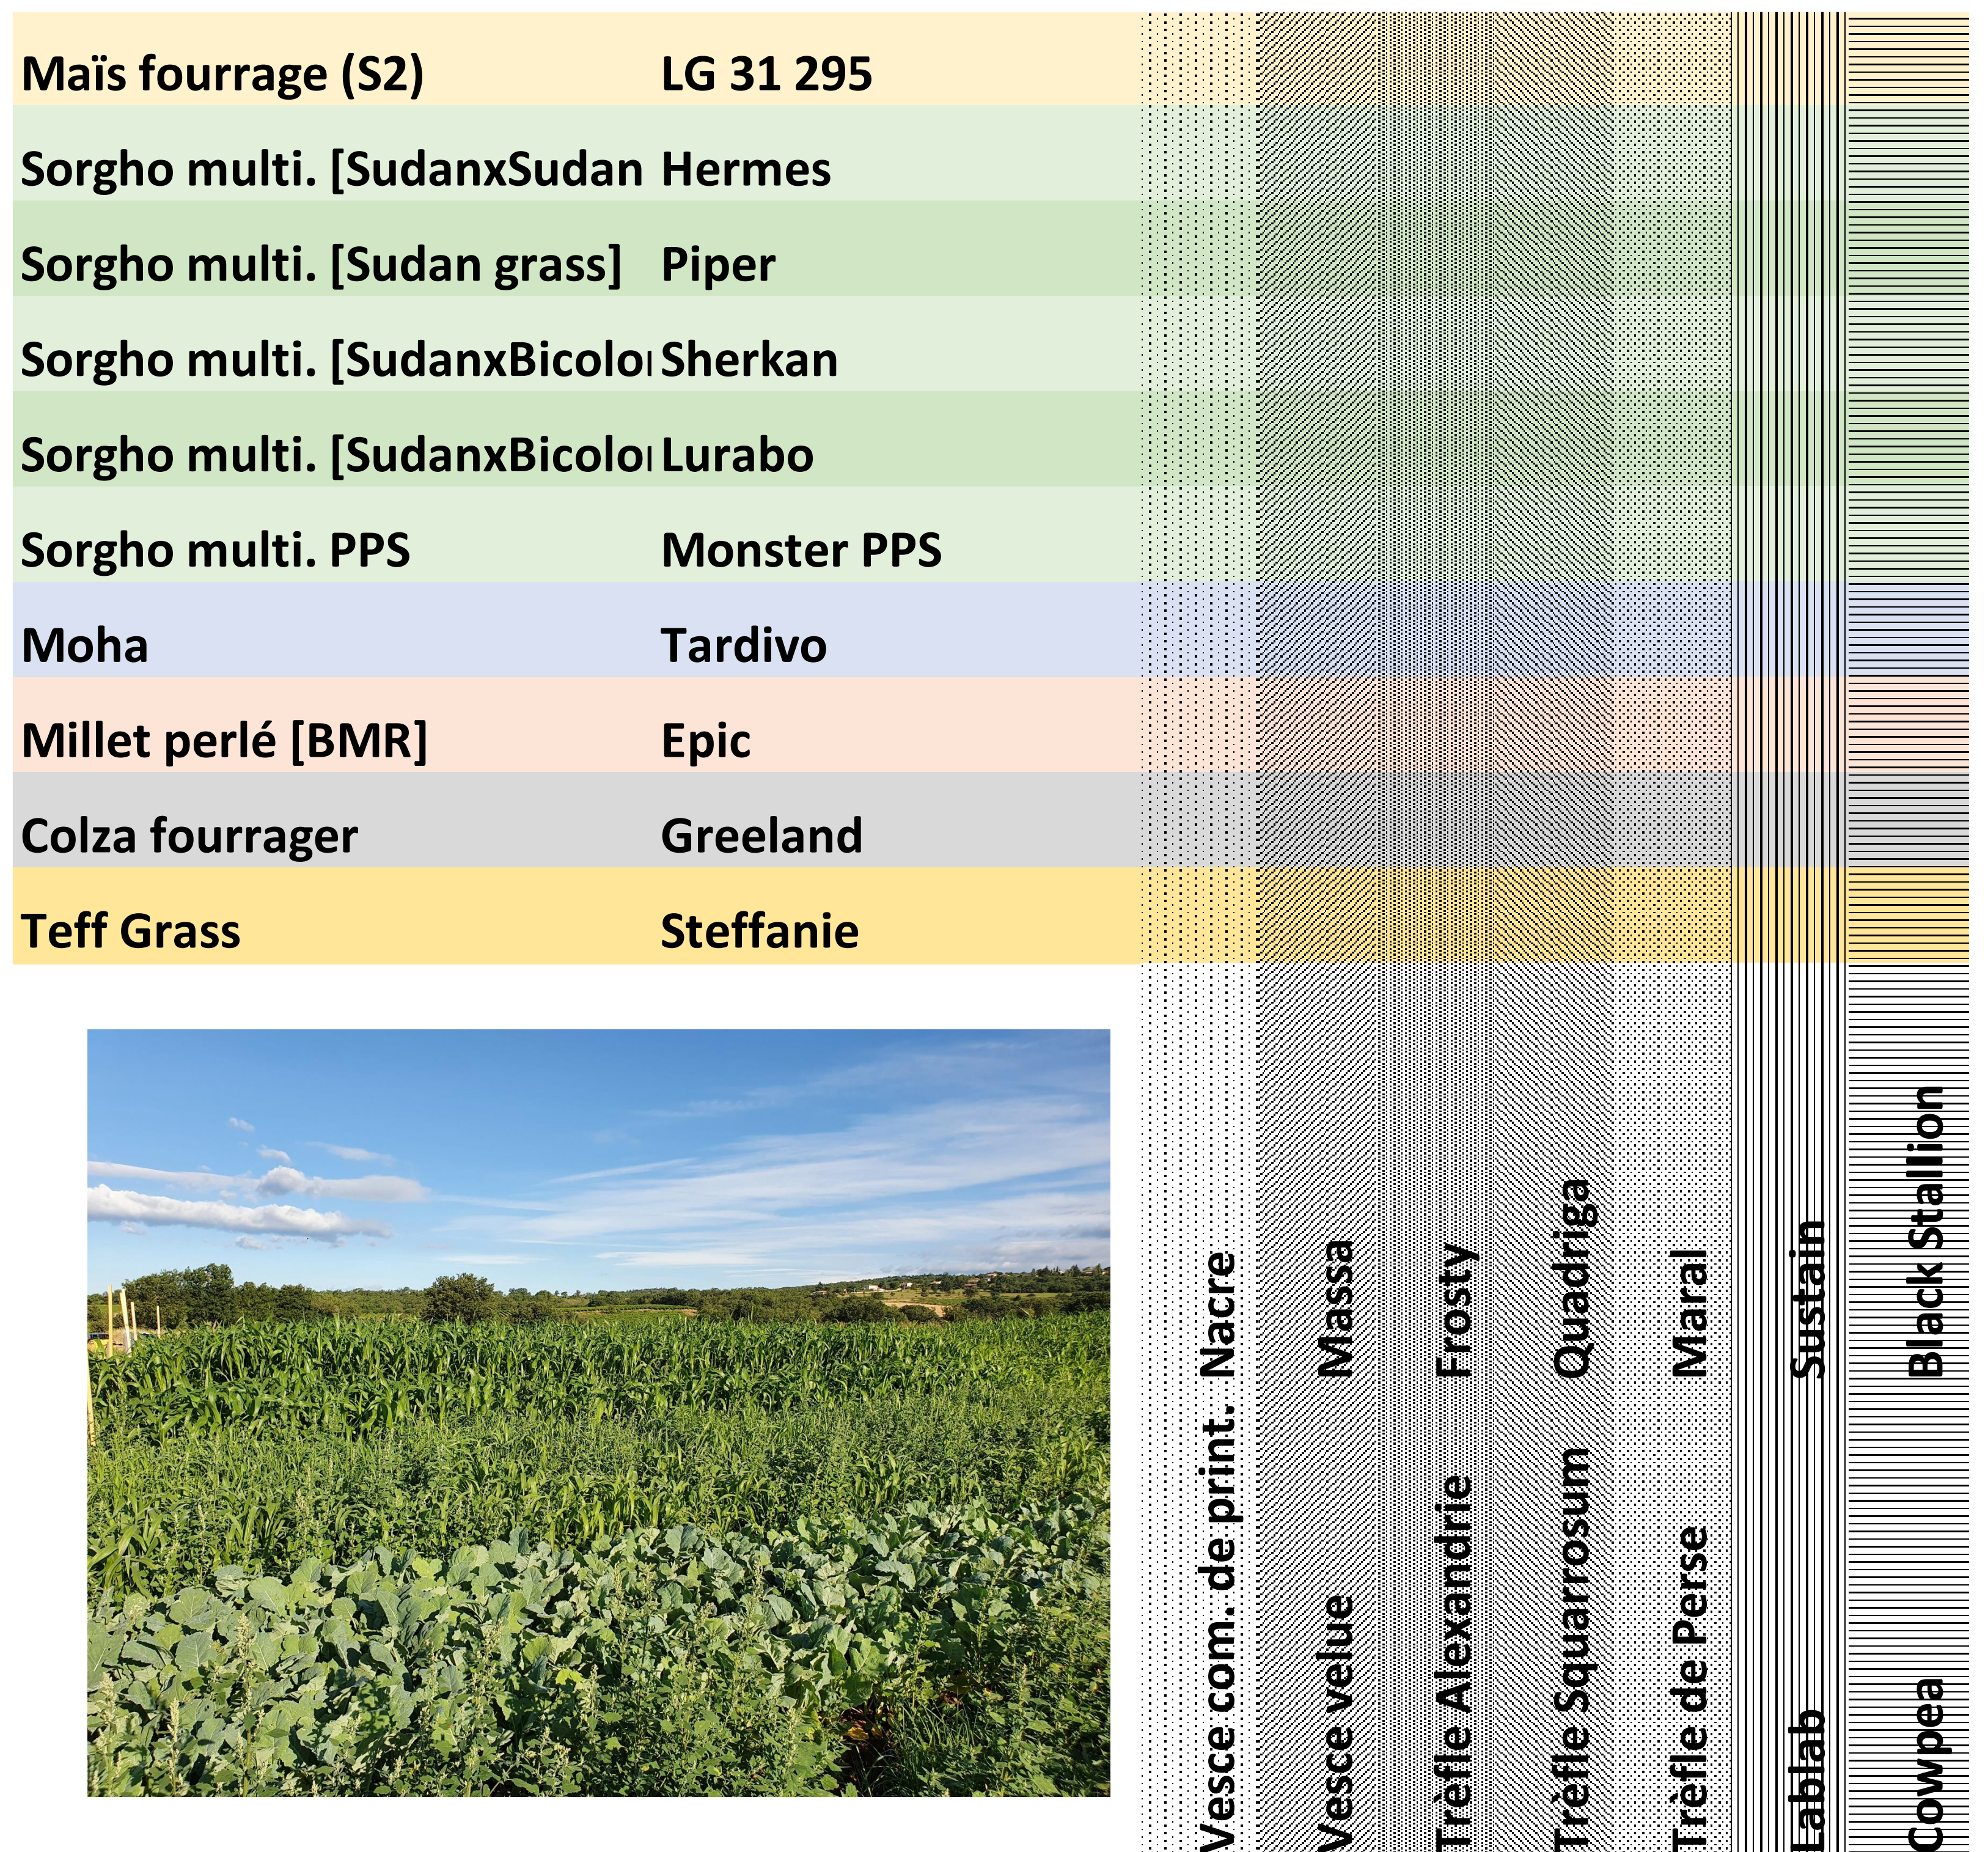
| Maïs fourrage (S2) | LG 31 295 |
|---|---|
| Sorgho multi. [SudanxSudan | Hermes |
| Sorgho multi. [Sudan grass] | Piper |
| Sorgho multi. [SudanxBicolo | Sherkan |
| Sorgho multi. [SudanxBicolo | Lurabo |
| Sorgho multi. PPS | Monster PPS |
| Moha | Tardivo |
| Millet perlé [BMR] | Epic |
| Colza fourrager | Greeland |
| Teff Grass | Steffanie |

Vesce com. de print. Nacre

Vesce velue Massa

Trèfle Alexandrie Frosty

Trèfle Squarrosum Quadriga

Trèfle de Perse Maral

Lablab Sustain

Cowpea Black Stallion